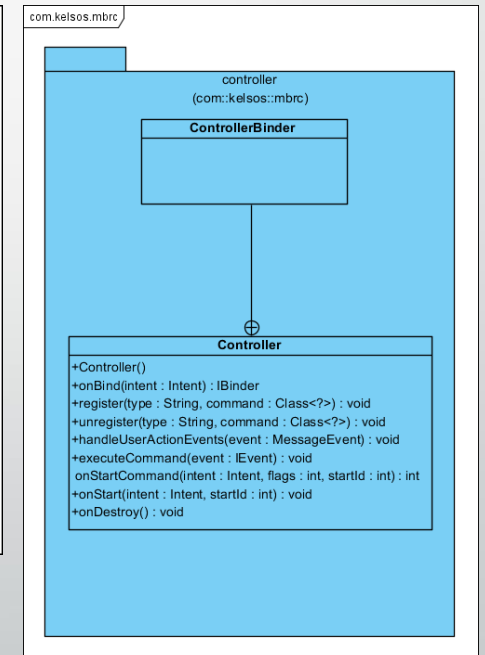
com.kelsos.mbrc

controller
(com::kelsos::mbrc)

ControllerBinder

Controller

+Controller()
+onBind(intent : Intent) : IBinder
+register(type : String, command : Class<?>) : void
+unregister(type : String, command : Class<?>) : void
+handleUserActionEvents(event : MessageEvent) : void
+executeCommand(event : IEvent) : void
onStartCommand(intent : Intent, flags : int, startId : int) : int
+onStart(intent : Intent, startId : int) : void
+onDestroy() : void